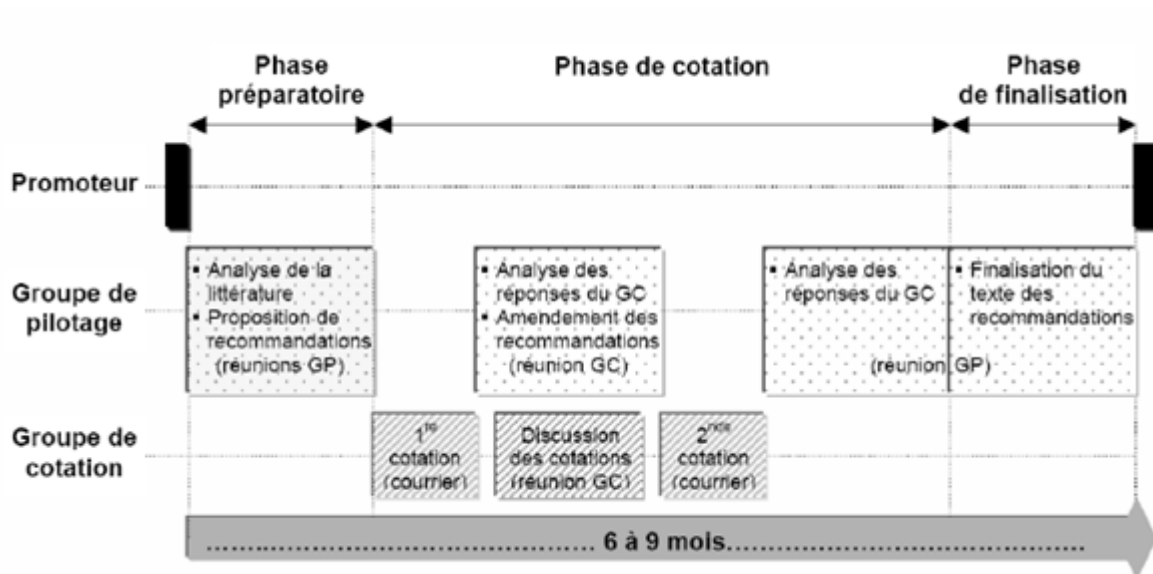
Phase préparatoire

Phase de cotation

Phase de finalisation

Promoteur

Groupe de pilotage

Groupe de cotation

• Analyse de la littérature
• Proposition de recommandations (réunions GP)

• Analyse des réponses du GC
• Amendement des recommandations (réunion GC)

• Analyse des réponses du GC

• Finalisation du texte des recommandations

(réunion GP)

$1^{re}$ cotation (courrier)

Discussion des cotations (réunion GC)

$2^{nde}$ cotation (courrier)

………………………………… 6 à 9 mois…………………………………